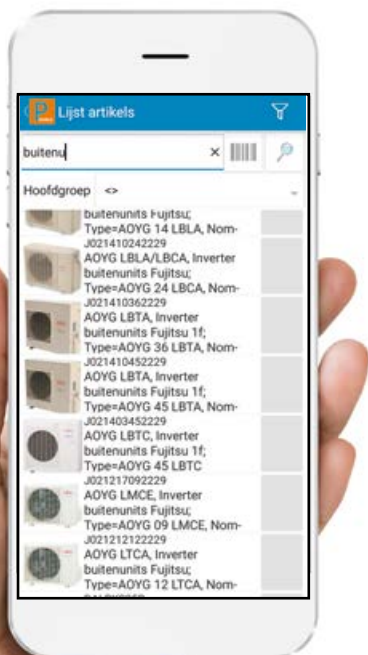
Lijst artikels

buitenu

×

Hoofdgroep <>

buitenunits Fujitsu; Type=AOYG 14 LBLA, Nom-
J021410242229
AOYG LBLA/LBCA, Inverter buitenunits Fujitsu; Type=AOYG 24 LBCA, Nom-
J021410362229
AOYG LBTA, Inverter buitenunits Fujitsu 1f; Type=AOYG 36 LBTA, Nom-
J021410452229
AOYG LBTA, Inverter buitenunits Fujitsu 1f; Type=AOYG 45 LBTA, Nom-
J021403452229
AOYG LBTC, Inverter buitenunits Fujitsu 1f; Type=AOYG 45 LBTC
J021217092229
AOYG LMCE, Inverter buitenunits Fujitsu; Type=AOYG 09 LMCE, Nom-
J021212122229
AOYG LTCA, Inverter buitenunits Fujitsu; Type=AOYG 12 LTCA, Nom-
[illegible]